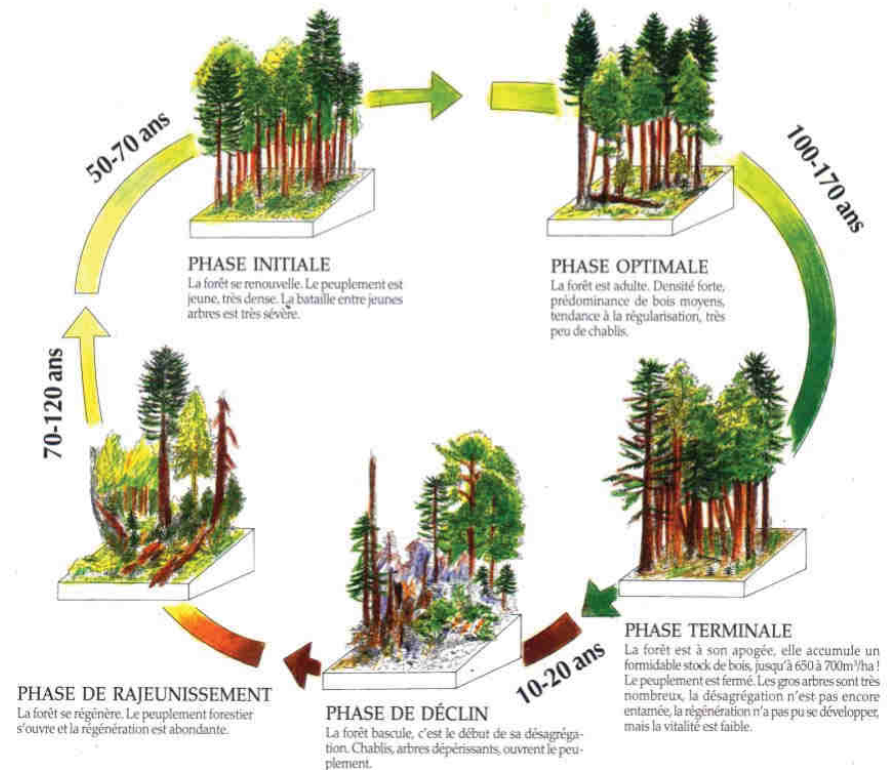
50-70 ans

PHASE INITIALE
La forêt se renouvelle. Le peuplement est jeune, très dense. La bataille entre jeunes arbres est très sévère.

100-170 ans

PHASE OPTIMALE
La forêt est adulte. Densité forte, prédominance de bois moyens, tendance à la régularisation, très peu de chablis.

70-120 ans

PHASE TERMINALE
La forêt est à son apogée, elle accumule un formidable stock de bois, jusqu'à 650 à 700m$^3$/ha ! Le peuplement est fermé. Les gros arbres sont très nombreux, la désagrégation n'est pas encore entamée, la régénération n'a pas pu se développer, mais la vitalité est faible.

10-20 ans

PHASE DE RAJEUNISSEMENT
La forêt se régénère. Le peuplement forestier s'ouvre et la régénération est abondante.

PHASE DE DÉCLIN
La forêt bascule, c'est le début de sa désagrégation. Chablis, arbres dépérissants, ouvrent le peuplement.